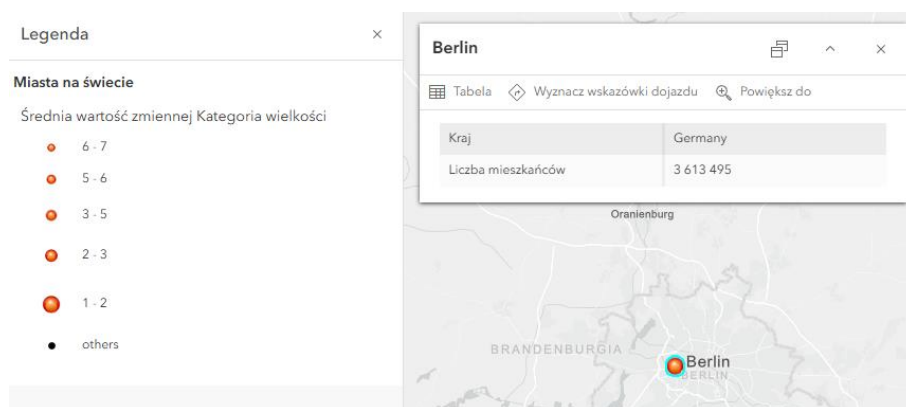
Legenda ×

Miasta na świecie

Średnia wartość zmiennej Kategoria wielkości

6 - 7

5 - 6

3 - 5

2 - 3

1 - 2

others

Berlin

Tabela Wyznacz wskazówki dojazdu Powiększ do

| Kraj | Germany |
|---|---|
| Liczba mieszkańców | 3 613 495 |

Oranienburg

BRANDENBURGIA

Berlin
BERLIN